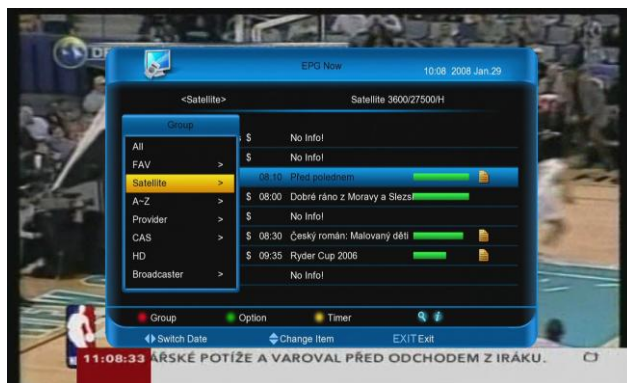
EPG Now

10:08 2008 Jan.29

<Satellite>

Satellite 3600/27500/H

Group

All

FAV >

Satellite >

A~Z >

Provider >

CAS >

HD

Broadcaster >

$ No Info!

$ No Info!

08:10 Před polednem

$ 08:00 Dobré ráno z Moravy a Slezs

$ No Info!

$ 08:30 Český román: Malovaný děti

$ 09:35 Ryder Cup 2006

No Info!

Group

Option

Timer

Switch Date

Change Item

EXIT Exit

11:08:33 ÁRSKÉ POTÍŽE A VAROVAL PŘED ODCHODEM Z IRÁKU.